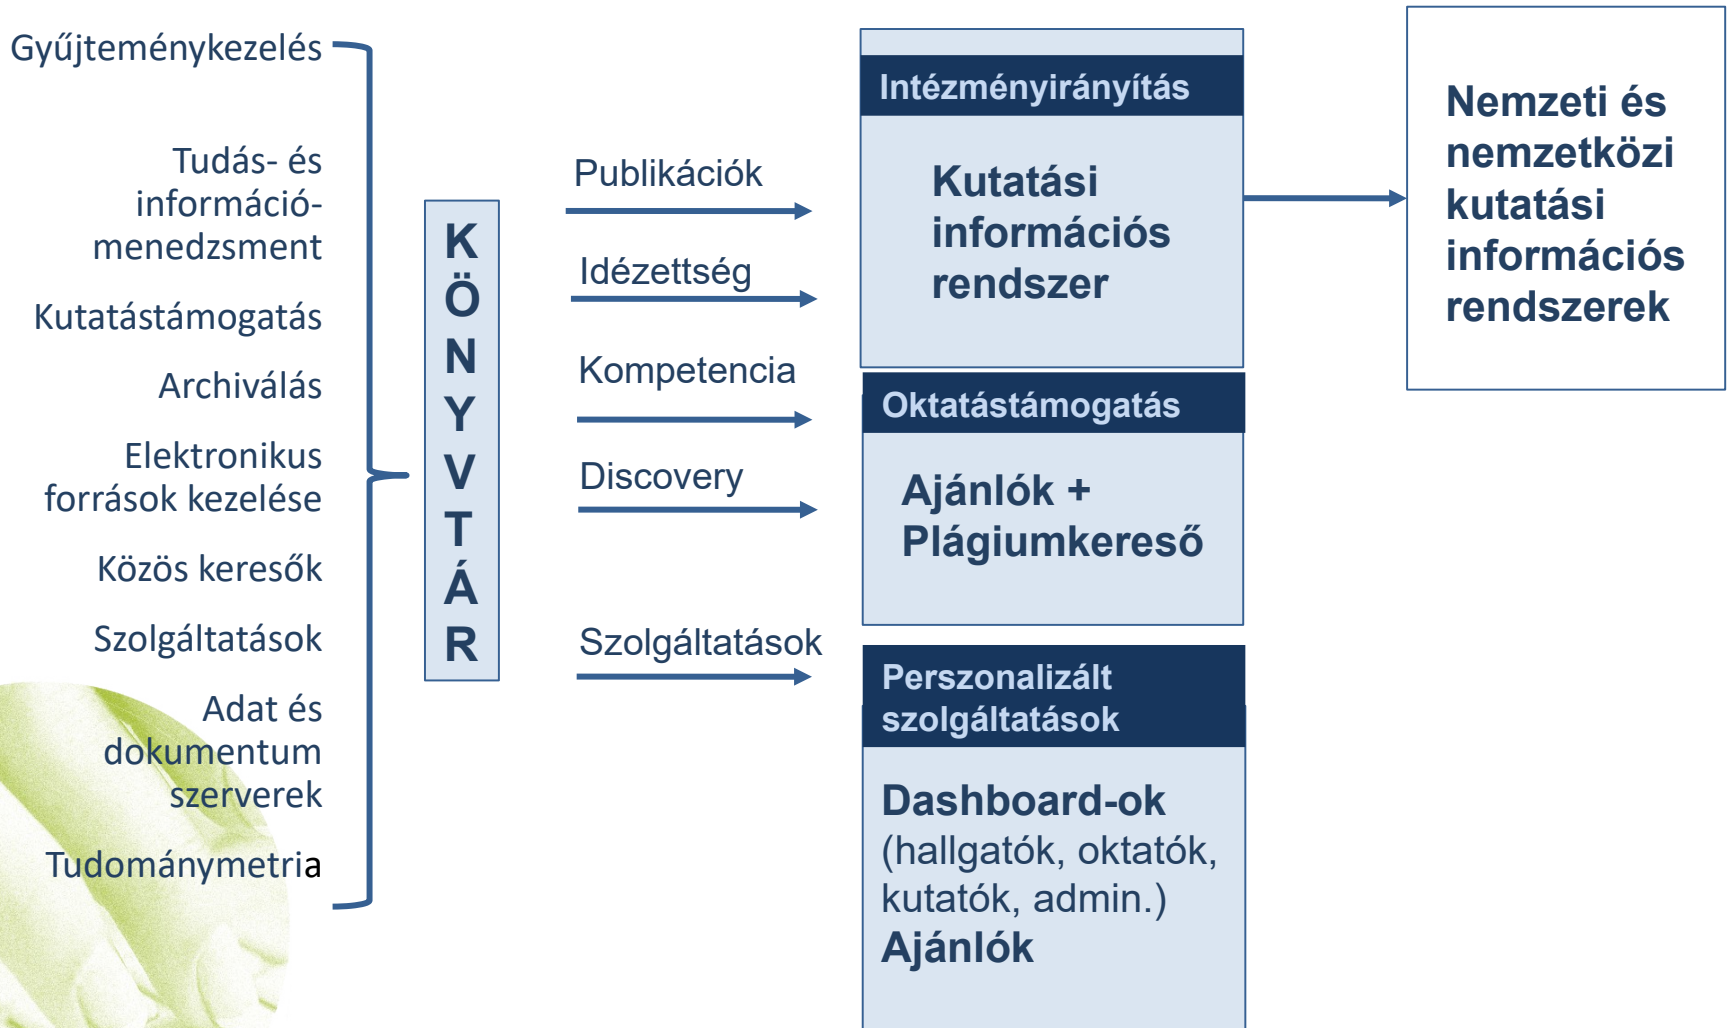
Gyűjteménykezelés

Tudás- és információmenedzsment

Kutatástámogatás

Archiválás

Elektronikus források kezelése

Közös keresők

Szolgáltatások

Adat és dokumentum szerverek

Tudománymetria

KÖNYVTÁR

Publikációk

Idézettség

Kompetencia

Discovery

Szolgáltatások

Intézményirányítás

Kutatási információs rendszer

Oktatástámogatás

Ajánlók + Plágiumkereső

Perszonalizált szolgáltatások

Dashboard-ok
(hallgatók, oktatók, kutatók, admin.)
Ajánlók

Nemzeti és nemzetközi kutatási információs rendszerek